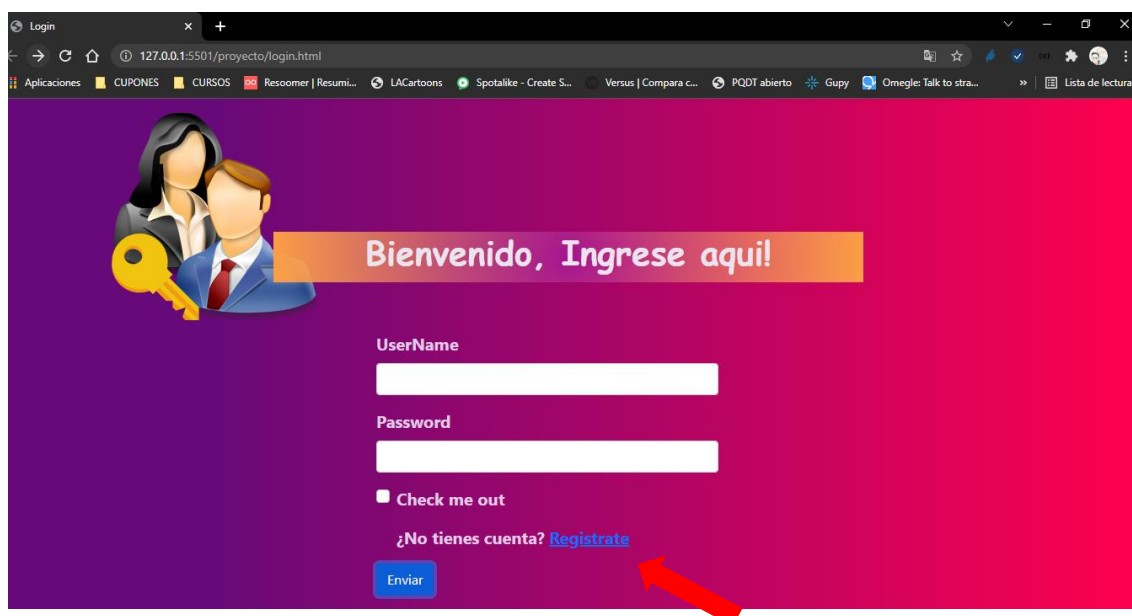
Login
127.0.0.1:5501/proyecto/login.html
Aplicaciones CUPONES CURSOS Resoomer | Resumi... LACartoons Spotalike - Create S... Versus | Compara c... PQDT abierto Gupy Omegle: Talk to stra... » Lista de lectura

Bienvenido, Ingrese aqui!

UserName

Password

Check me out

¿No tienes cuenta? Registrate

Enviar